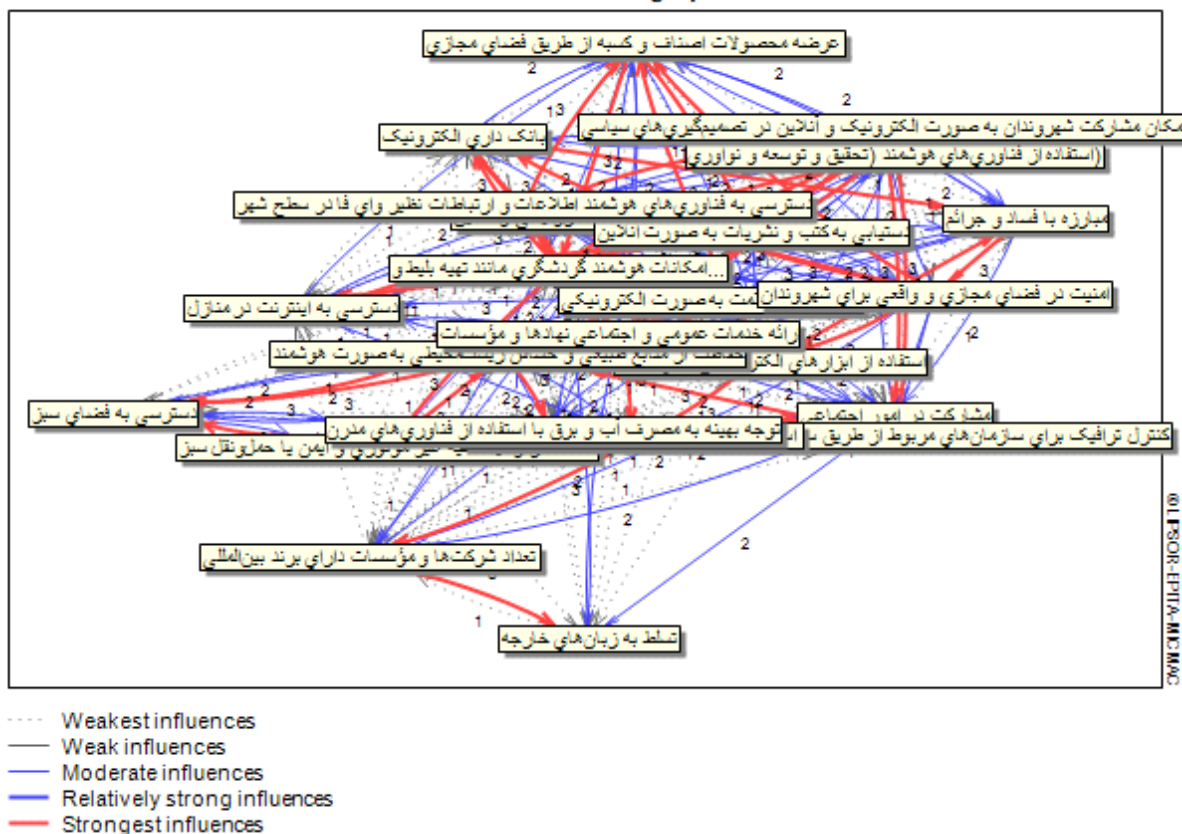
عرضه محصولات اصناف و کسبه از طریق فضای مجازی

امکان مشارکت شهروندان به صورت الکترونیک و آنلاین در تصمیم‌گیری‌های سیاسی

بانک داری الکترونیک

استفاده از فناوری‌های هوشمند (تحقیق و توسعه و نوآوری)

دسترسی به فناوری‌های هوشمند اطلاعات و ارتباطات نظیر وای فا در سطح شهر

مبارزه با فساد و جرائم

دستیابی به کتب و نشریات به صورت آنلاین

امکانات هوشمند گردشگری مانند تهیه بلیط و...

امنیت در فضای مجازی و واقعی برای شهروندان

دسترسی به اینترنت در منازل

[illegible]مت به صورت الکترونیکی

ارائه خدمات عمومی و اجتماعی نهادها و مؤسسات

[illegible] هوشمند

استفاده از ابزارهای الکتر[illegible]

دسترسی به فضای سبز

مشارکت در امور اجتماعی

توجه بهینه به مصرف آب و برق با استفاده از فناوری‌های مدرن

کنترل ترافیک برای سازمان‌های مربوط از طریق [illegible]

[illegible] ایمن یا حمل‌ونقل سبز

تعداد شرکت‌ها و مؤسسات دارای برند بین‌المللی

تسلط به زبان‌های خارجه

2 2 2 13 3 2 1 2 3 1 2 3 2 3 1 2 3 2 1 2 2 1 1 2 2 2 2 1 2 2

©LIPSOR-EPITA-MICMAC

Weakest influences
Weak influences
Moderate influences
Relatively strong influences
Strongest influences